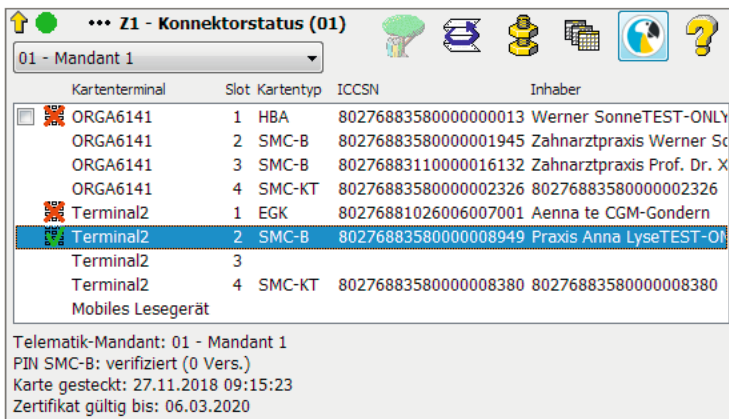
••• Z1 - Konnektorstatus (01)

01 - Mandant 1

| Kartenterminal | Slot | Kartentyp | ICCSN | Inhaber |
|---|---|---|---|---|
| ORGA6141 | 1 | HBA | 80276883580000000013 | Werner SonneTEST-ONLY |
| ORGA6141 | 2 | SMC-B | 80276883580000001945 | Zahnarztpraxis Werner So |
| ORGA6141 | 3 | SMC-B | 80276883110000016132 | Zahnarztpraxis Prof. Dr. X |
| ORGA6141 | 4 | SMC-KT | 80276883580000002326 | 80276883580000002326 |
| Terminal2 | 1 | EGK | 80276881026006007001 | Aenna te CGM-Gondern |
| Terminal2 | 2 | SMC-B | 80276883580000008949 | Praxis Anna LyseTEST-ON |
| Terminal2 | 3 | | | |
| Terminal2 | 4 | SMC-KT | 80276883580000008380 | 80276883580000008380 |
| Mobiles Lesegerät | | | | |

Telematik-Mandant: 01 - Mandant 1
PIN SMC-B: verifiziert (0 Vers.)
Karte gesteckt: 27.11.2018 09:15:23
Zertifikat gültig bis: 06.03.2020